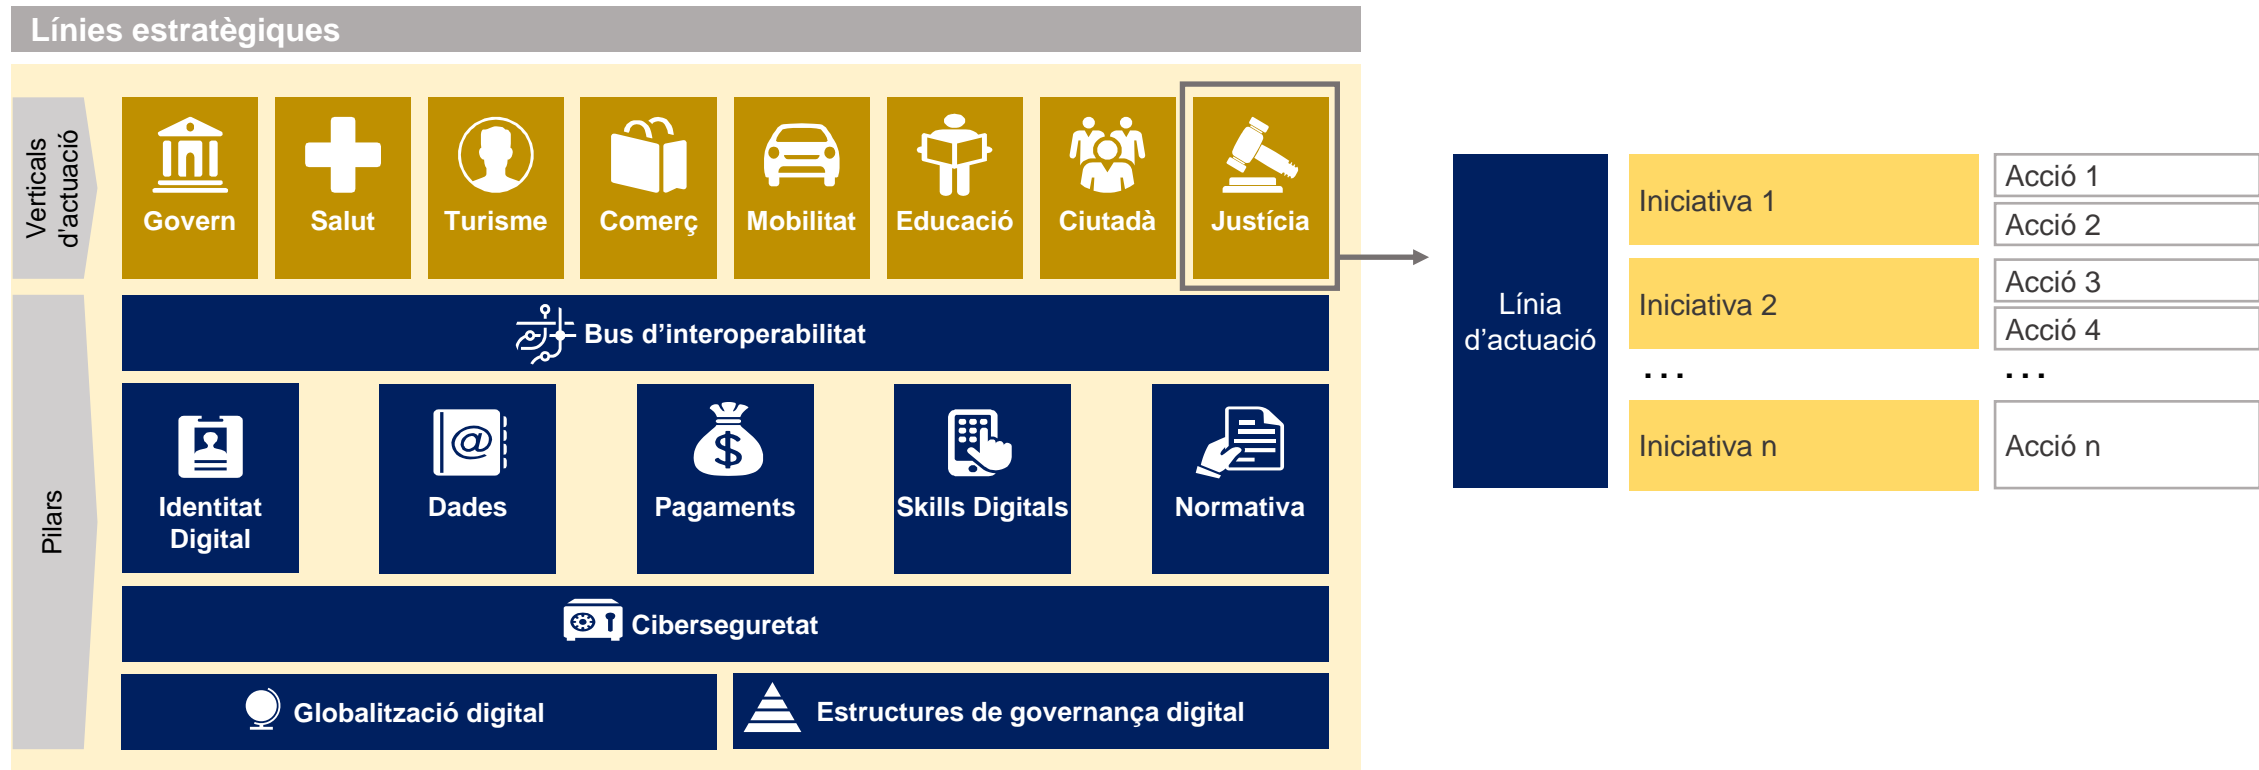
Línies estratègiques

Verticals d'actuació

Govern

Salut

Turisme

Comerç

Mobilitat

Educació

Ciutadà

Justícia

Pilars

Bus d'interoperabilitat

Identitat Digital

Dades

Pagaments

Skills Digitals

Normativa

Ciberseguretat

Globalització digital

Estructures de governança digital

Línia d'actuació

Iniciativa 1

Acció 1

Acció 2

Iniciativa 2

Acció 3

Acció 4

...

...

Iniciativa n

Acció n